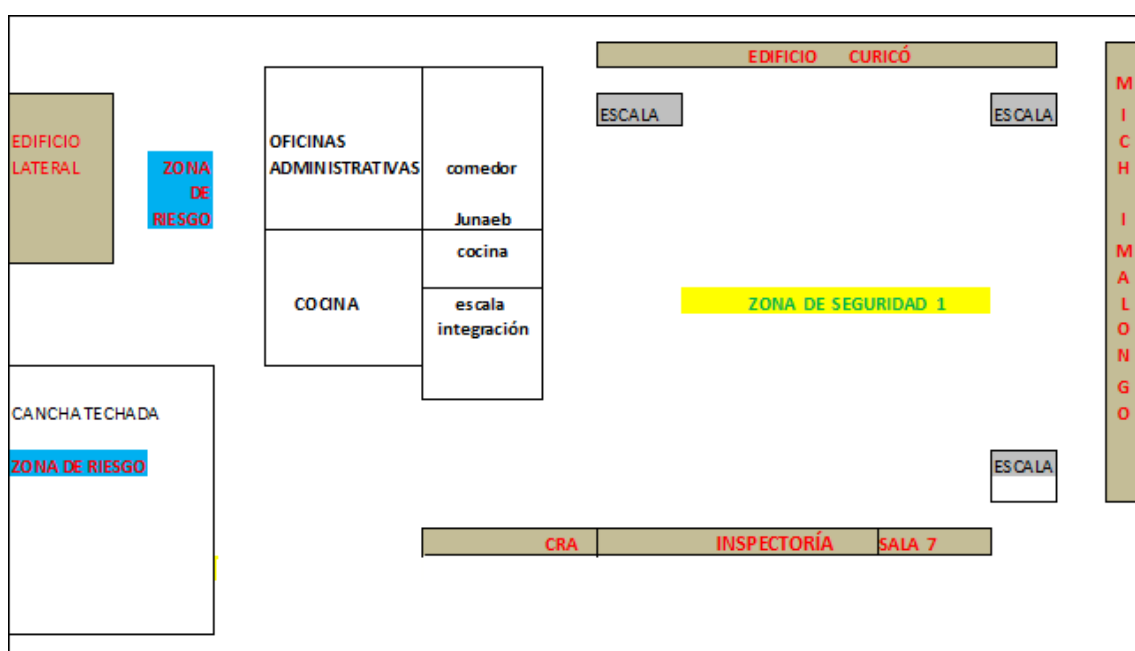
EDIFICIO CURICÓ

MICH IMALONGO

ESCALA

ESCALA

EDIFICIO LATERAL

ZONA DE RIESGO

OFICINAS ADMINISTRATIVAS

comedor

Junaeb

cocina

COCINA

escala integración

ZONA DE SEGURIDAD 1

CANCHA TECHADA

ZONA DE RIESGO

ESCALA

CRA

INSPECTORÍA

SALA 7